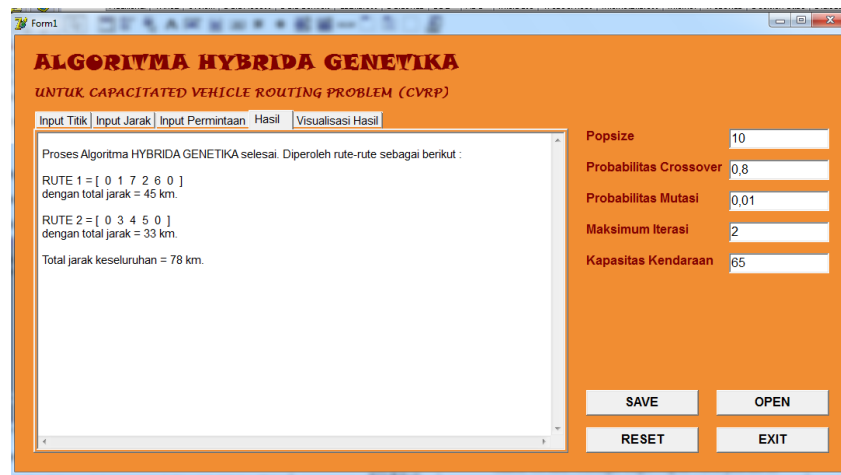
Form1

ALGORITMA HYBRIDA GENETIKA

UNTUK CAPACITATED VEHICLE ROUTING PROBLEM (CVRP)

Input Titik | Input Jarak | Input Permintaan | Hasil | Visualisasi Hasil

Proses Algoritma HYBRIDA GENETIKA selesai. Diperoleh rute-rute sebagai berikut :

RUTE 1 = [ 0 1 7 2 6 0 ]
dengan total jarak = 45 km.

RUTE 2 = [ 0 3 4 5 0 ]
dengan total jarak = 33 km.

Total jarak keseluruhan = 78 km.

Popsize 10

Probabilitas Crossover 0,8

Probabilitas Mutasi 0,01

Maksimum Iterasi 2

Kapasitas Kendaraan 65

SAVE

OPEN

RESET

EXIT